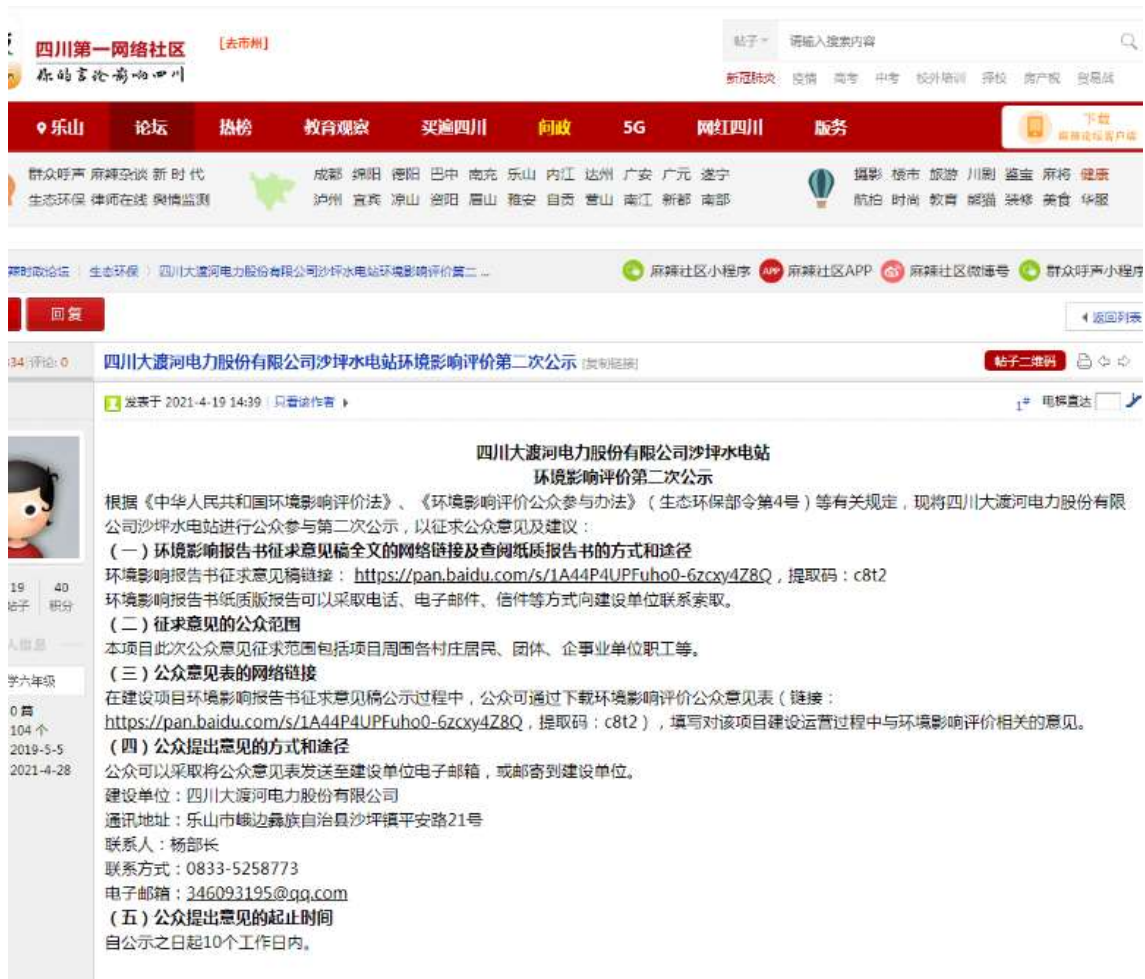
四川第一网络社区 [去市州]
你的言论影响四川

帖子 请输入搜索内容

新冠肺炎 疫情 高考 中考 校外培训 择校 房产税 贸易战

乐山 论坛 热榜 教育观察 买遍四川 问政 5G 网红四川 服务 下载 麻辣论坛客户端

群众呼声 麻辣杂谈 新时代 生态环保 律师在线 舆情监测

成都 绵阳 德阳 巴中 南充 乐山 内江 达州 广安 广元 遂宁 泸州 宜宾 凉山 资阳 眉山 雅安 自贡 营山 南江 新都 南部

摄影 楼市 旅游 川剧 鉴宝 麻将 健康 航拍 时尚 教育 熊猫 装修 美食 华服

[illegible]论坛 › 生态环保 › 四川大渡河电力股份有限公司沙坪水电站环境影响评价第二...

麻辣社区小程序 麻辣社区APP 麻辣社区微博号 群众呼声小程序

回复 返回列表

34 评论: 0

四川大渡河电力股份有限公司沙坪水电站环境影响评价第二次公示 [复制链接]

帖子二维码

发表于 2021-4-19 14:39 | 只看该作者

1# 电梯直达

19 帖子 40 积分

小学六年级

0 篇
104 个
2019-5-5
2021-4-28

四川大渡河电力股份有限公司沙坪水电站
环境影响评价第二次公示

根据《中华人民共和国环境影响评价法》、《环境影响评价公众参与办法》(生态环保部令第4号)等有关规定，现将四川大渡河电力股份有限公司沙坪水电站进行公众参与第二次公示，以征求公众意见及建议：

(一)环境影响报告书征求意见稿全文的网络链接及查阅纸质报告书的方式和途径

环境影响报告书征求意见稿链接：https://pan.baidu.com/s/1A44P4UPFuho0-6zcxy4Z8Q，提取码：c8t2

环境影响报告书纸质版报告可以采取电话、电子邮件、信件等方式向建设单位联系索取。

(二)征求意见的公众范围

本项目此次公众意见征求范围包括项目周围各村庄居民、团体、企事业单位职工等。

(三)公众意见表的网络链接

在建设项目环境影响报告书征求意见稿公示过程中，公众可通过下载环境影响评价公众意见表（链接：https://pan.baidu.com/s/1A44P4UPFuho0-6zcxy4Z8Q，提取码：c8t2），填写对该项目建设运营过程中与环境影响评价相关的意见。

(四)公众提出意见的方式和途径

公众可以采取将公众意见表发送至建设单位电子邮箱，或邮寄到建设单位。

建设单位：四川大渡河电力股份有限公司

通讯地址：乐山市峨边彝族自治县沙坪镇平安路21号

联系人：杨部长

联系方式：0833-5258773

电子邮箱：346093195@qq.com

(五)公众提出意见的起止时间

自公示之日起10个工作日内。